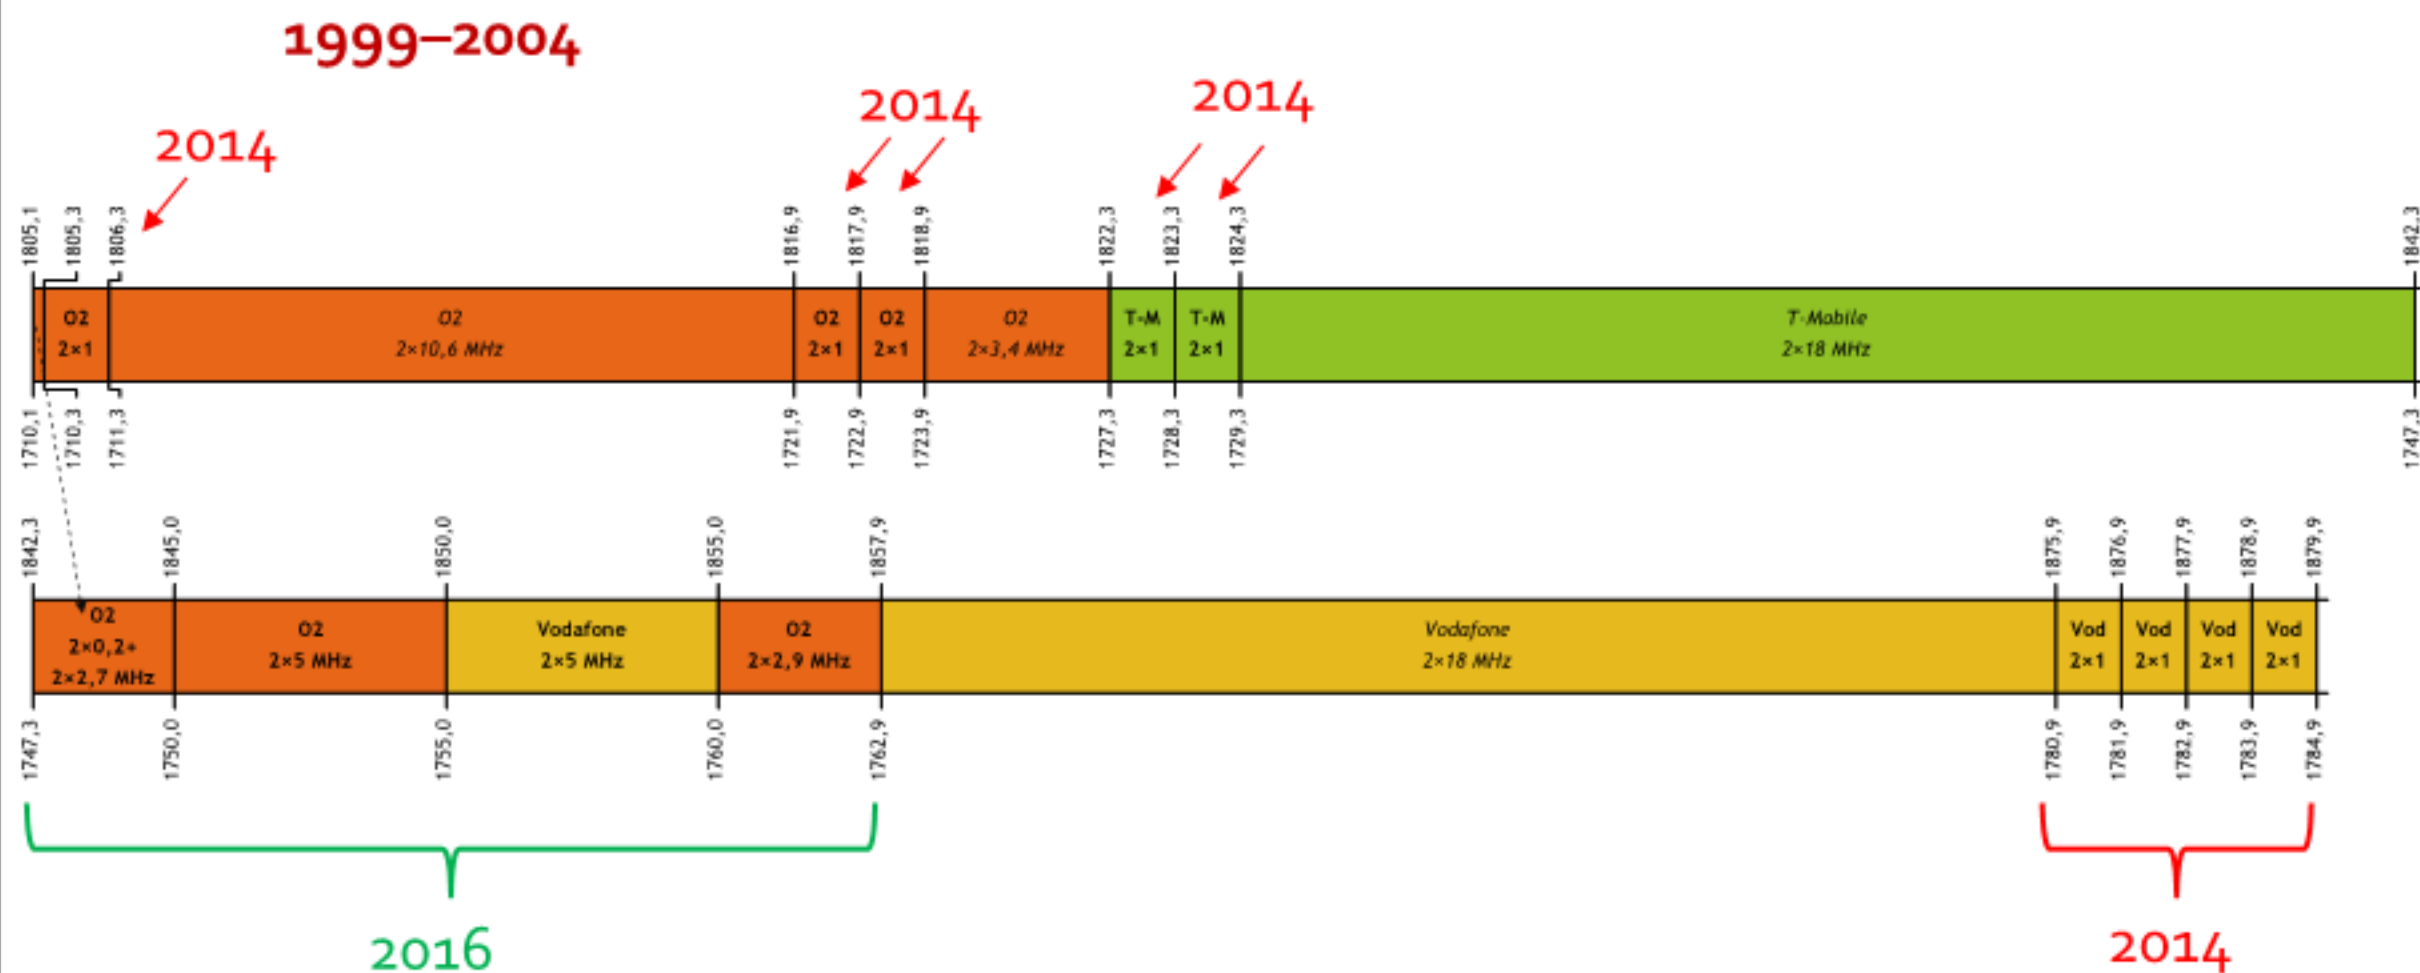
1999–2004

2014

2014

2014

1805,1 1805,3 1806,3 1816,9 1817,9 1818,9 1822,3 1823,3 1824,3 1842,3

O2 2×1 | O2 2×10,6 MHz | O2 2×1 | O2 2×1 | O2 2×3,4 MHz | T-M 2×1 | T-M 2×1 | T-Mobile 2×18 MHz

1710,1 1710,3 1711,3 1721,9 1722,9 1723,9 1727,3 1728,3 1729,3 1747,3

1842,3 1845,0 1850,0 1855,0 1857,9 1875,9 1876,9 1877,9 1878,9 1879,9

O2 2×0,2+ 2×2,7 MHz | O2 2×5 MHz | Vodafone 2×5 MHz | O2 2×2,9 MHz | Vodafone 2×18 MHz | Vod 2×1 | Vod 2×1 | Vod 2×1 | Vod 2×1

1747,3 1750,0 1755,0 1760,0 1762,9 1780,9 1781,9 1782,9 1783,9 1784,9

2016

2014